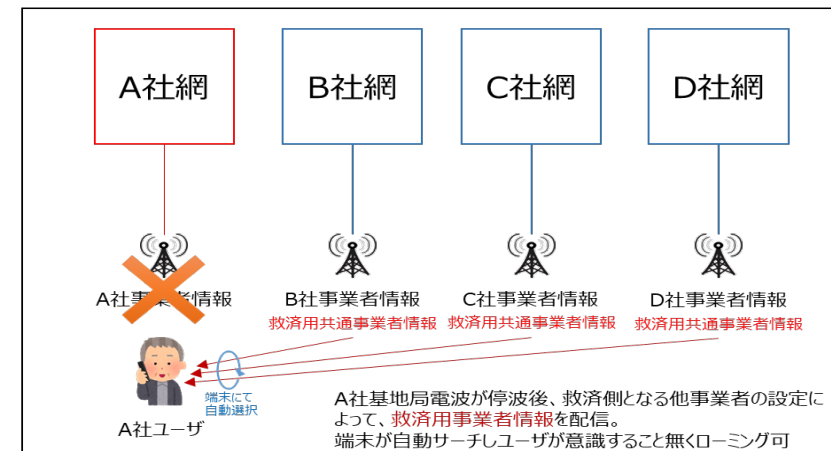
A社網

B社網

C社網

D社網

A社事業者情報

B社事業者情報
救済用共通事業者情報

C社事業者情報
救済用共通事業者情報

D社事業者情報
救済用共通事業者情報

端末にて
自動選択

A社ユーザ

A社基地局電波が停波後、救済側となる他事業者の設定によって、救済用事業者情報を配信。
端末が自動サーチしユーザが意識すること無くローミング可